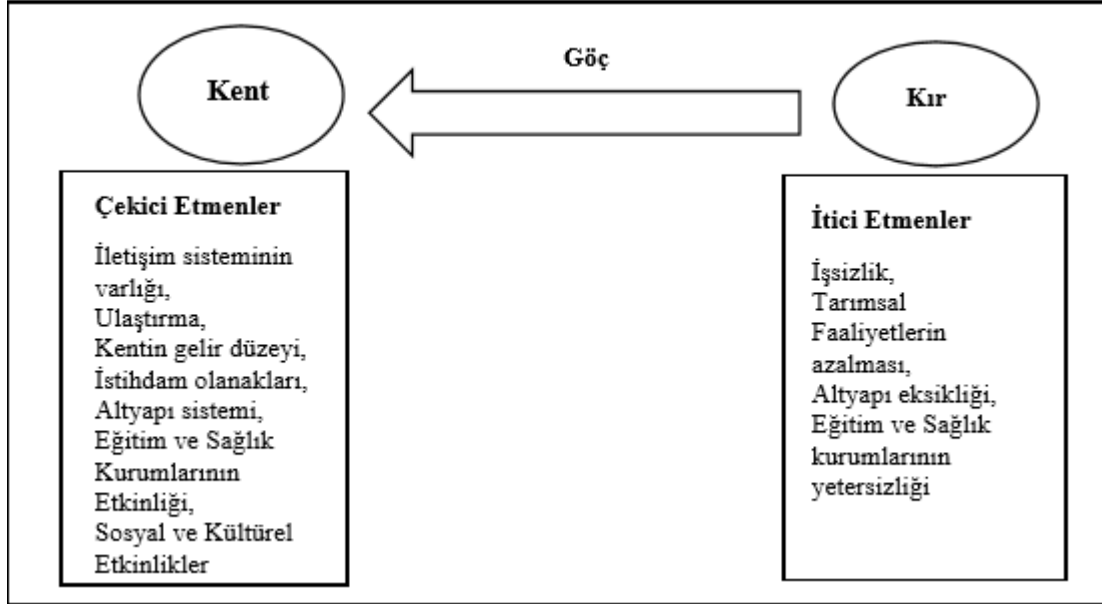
Göç

Kent

Kır

Çekici Etmenler

İletişim sisteminin varlığı,
Ulaştırma,
Kentin gelir düzeyi,
İstihdam olanakları,
Altyapı sistemi,
Eğitim ve Sağlık Kurumlarının Etkinliği,
Sosyal ve Kültürel Etkinlikler

İtici Etmenler

İşsizlik,
Tarımsal Faaliyetlerin azalması,
Altyapı eksikliği,
Eğitim ve Sağlık kurumlarının yetersizliği